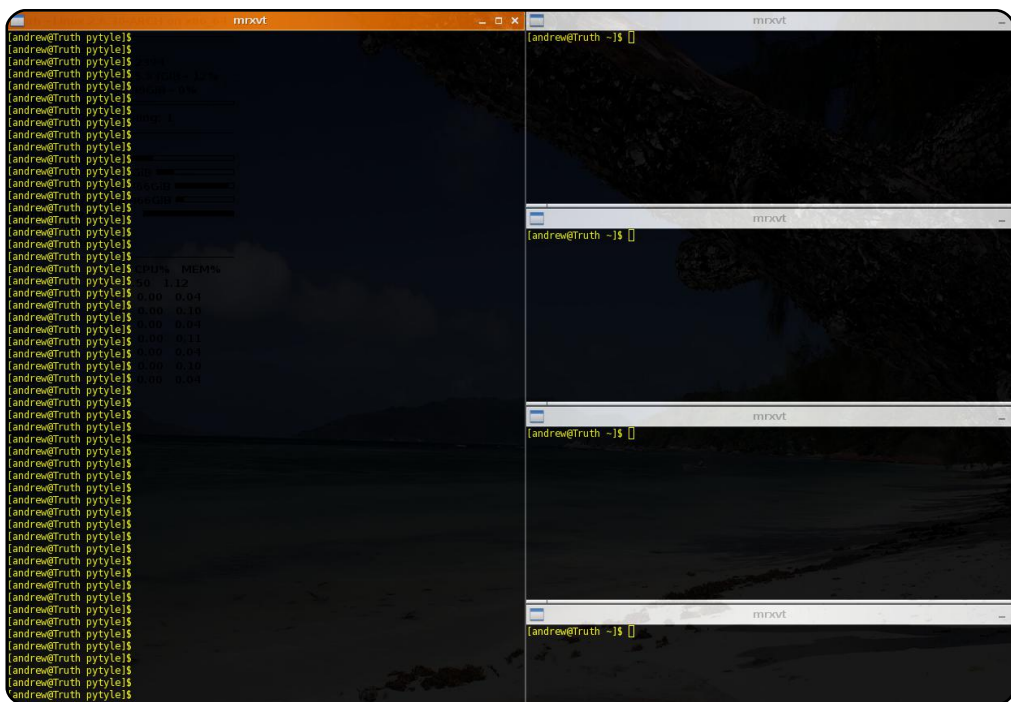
mrxvt

[andrew@Truth pytyle]$
[andrew@Truth pytyle]$
[andrew@Truth pytyle]$
[andrew@Truth pytyle]$
[andrew@Truth pytyle]$
[andrew@Truth pytyle]$
[andrew@Truth pytyle]$
[andrew@Truth pytyle]$
[andrew@Truth pytyle]$
[andrew@Truth pytyle]$
[andrew@Truth pytyle]$
[andrew@Truth pytyle]$
[andrew@Truth pytyle]$
[andrew@Truth pytyle]$
[andrew@Truth pytyle]$
[andrew@Truth pytyle]$
[andrew@Truth pytyle]$
[andrew@Truth pytyle]$
[andrew@Truth pytyle]$
[andrew@Truth pytyle]$
[andrew@Truth pytyle]$ CPU% MEM%
[andrew@Truth pytyle]$ 50 1.12
[andrew@Truth pytyle]$ 0.00 0.04
[andrew@Truth pytyle]$ 0.00 0.10
[andrew@Truth pytyle]$ 0.00 0.09
[andrew@Truth pytyle]$ 0.00 0.11
[andrew@Truth pytyle]$ 0.00 0.04
[andrew@Truth pytyle]$ 0.00 0.10
[andrew@Truth pytyle]$ 0.00 0.09
[andrew@Truth pytyle]$
[andrew@Truth pytyle]$
[andrew@Truth pytyle]$
[andrew@Truth pytyle]$
[andrew@Truth pytyle]$
[andrew@Truth pytyle]$
[andrew@Truth pytyle]$
[andrew@Truth pytyle]$
[andrew@Truth pytyle]$
[andrew@Truth pytyle]$
[andrew@Truth pytyle]$
[andrew@Truth pytyle]$
[andrew@Truth pytyle]$
[andrew@Truth pytyle]$
[andrew@Truth pytyle]$
[andrew@Truth pytyle]$
[andrew@Truth pytyle]$
[andrew@Truth pytyle]$
[andrew@Truth pytyle]$
[andrew@Truth pytyle]$
[andrew@Truth pytyle]$
[andrew@Truth pytyle]$
[andrew@Truth pytyle]$
[andrew@Truth pytyle]$
[andrew@Truth pytyle]$
[andrew@Truth pytyle]$

mrxvt
[andrew@Truth ~]$

mrxvt
[andrew@Truth ~]$

mrxvt
[andrew@Truth ~]$

mrxvt
[andrew@Truth ~]$